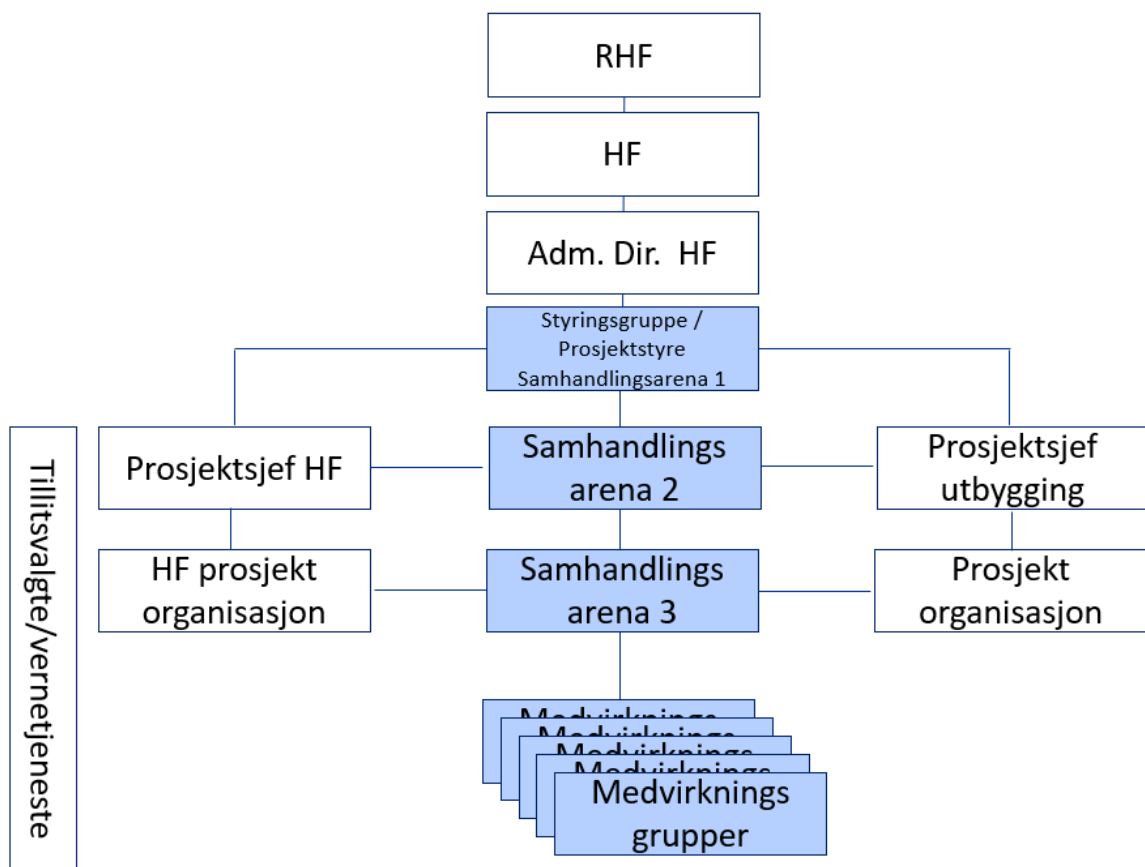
RHF

HF

Adm. Dir. HF

Styringsgruppe / Prosjektstyre Samhandlingsarena 1

Tillitsvalgte/vernetjeneste

Prosjektsjef HF

Samhandlings arena 2

Prosjektsjef utbygging

HF prosjekt organisasjon

Samhandlings arena 3

Prosjekt organisasjon

Medvirknings grupper